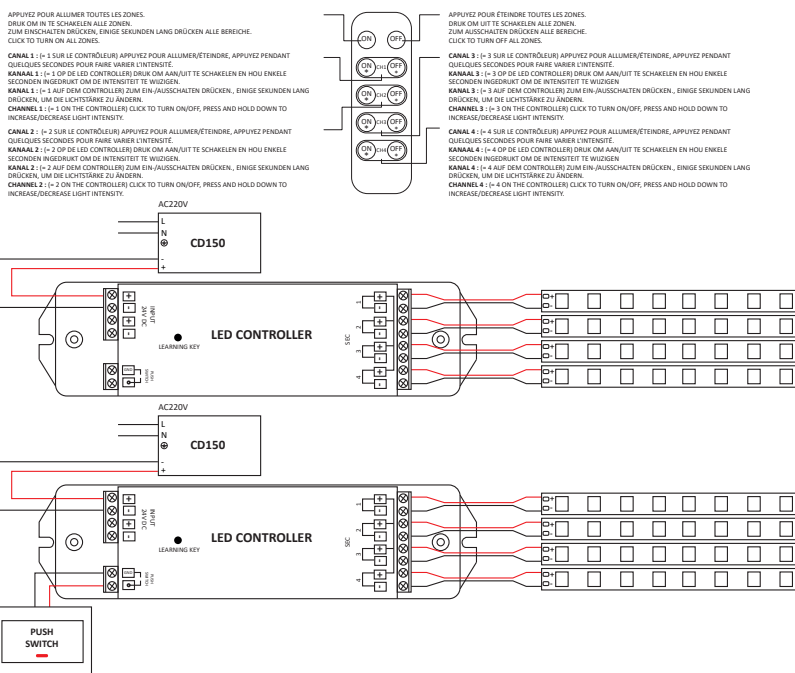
APPUYEZ POUR ALLUMER TOUTES LES ZONES.
DRUK OM IN TE SCHAKELEN ALLE ZONEN.
ZUM EINSCHALTEN DRÜCKEN, EINIGE SEKUNDEN LANG DRÜCKEN ALLE BEREICHE.
CLICK TO TURN ON ALL ZONES.

CANAL 1 : (= 1 SUR LE CONTRÔLEUR) APPUYEZ POUR ALLUMER/ÉTEINDRE, APPUYEZ PENDANT QUELQUES SECONDES POUR FAIRE VARIER L'INTENSITÉ.
KANAAL 1 : (= 1 OP DE LED CONTROLLER) DRUK OM AAN/UIT TE SCHAKELEN EN HOU ENKELE SECONDEN INGEDRUKT OM DE INTENSITEIT TE WIJZIGEN.
KANAL 1 : (= 1 AUF DEM CONTROLLER) ZUM EIN-/AUSSCHALTEN DRÜCKEN., EINIGE SEKUNDEN LANG DRÜCKEN, UM DIE LICHTSTÄRKE ZU ÄNDERN.
CHANNEL 1 : (= 1 ON THE CONTROLLER) CLICK TO TURN ON/OFF, PRESS AND HOLD DOWN TO INCREASE/DECREASE LIGHT INTENSITY.

CANAL 2 : (= 2 SUR LE CONTRÔLEUR) APPUYEZ POUR ALLUMER/ÉTEINDRE, APPUYEZ PENDANT QUELQUES SECONDES POUR FAIRE VARIER L'INTENSITÉ.
KANAAL 2 : (= 2 OP DE LED CONTROLLER) DRUK OM AAN/UIT TE SCHAKELEN EN HOU ENKELE SECONDEN INGEDRUKT OM DE INTENSITEIT TE WIJZIGEN.
KANAL 2 : (= 2 AUF DEM CONTROLLER) ZUM EIN-/AUSSCHALTEN DRÜCKEN., EINIGE SEKUNDEN LANG DRÜCKEN, UM DIE LICHTSTÄRKE ZU ÄNDERN.
CHANNEL 2 : (= 2 ON THE CONTROLLER) CLICK TO TURN ON/OFF, PRESS AND HOLD DOWN TO INCREASE/DECREASE LIGHT INTENSITY.

ON OFF
ON CH1 OFF
ON CH2 OFF
ON CH3 OFF
ON CH4 OFF

APPUYEZ POUR ÉTEINDRE TOUTES LES ZONES.
DRUK OM UIT TE SCHAKELEN ALLE ZONEN.
ZUM AUSSCHALTEN DRÜCKEN, ALLE BEREICHE.
CLICK TO TURN OFF ALL ZONES.

CANAL 3 : (= 3 SUR LE CONTRÔLEUR) APPUYEZ POUR ALLUMER/ÉTEINDRE, APPUYEZ PENDANT QUELQUES SECONDES POUR FAIRE VARIER L'INTENSITÉ.
KANAAL 3 : (= 3 OP DE LED CONTROLLER) DRUK OM AAN/UIT TE SCHAKELEN EN HOU ENKELE SECONDEN INGEDRUKT OM DE INTENSITEIT TE WIJZIGEN
KANAL 3 : (= 3 AUF DEM CONTROLLER) ZUM EIN-/AUSSCHALTEN DRÜCKEN., EINIGE SEKUNDEN LANG DRÜCKEN, UM DIE LICHTSTÄRKE ZU ÄNDERN.
CHANNEL 3 : (= 3 ON THE CONTROLLER) CLICK TO TURN ON/OFF, PRESS AND HOLD DOWN TO INCREASE/DECREASE LIGHT INTENSITY.

CANAL 4 : (= 4 SUR LE CONTRÔLEUR) APPUYEZ POUR ALLUMER/ÉTEINDRE, APPUYEZ PENDANT QUELQUES SECONDES POUR FAIRE VARIER L'INTENSITÉ.
KANAAL 4 : (= 4 OP DE LED CONTROLLER) DRUK OM AAN/UIT TE SCHAKELEN EN HOU ENKELE SECONDEN INGEDRUKT OM DE INTENSITEIT TE WIJZIGEN
KANAL 4 : (= 4 AUF DEM CONTROLLER) ZUM EIN-/AUSSCHALTEN DRÜCKEN., EINIGE SEKUNDEN LANG DRÜCKEN, UM DIE LICHTSTÄRKE ZU ÄNDERN.
CHANNEL 4 : (= 4 ON THE CONTROLLER) CLICK TO TURN ON/OFF, PRESS AND HOLD DOWN TO INCREASE/DECREASE LIGHT INTENSITY.

AC220V
L
N
⊕
CD150
-
+
INPUT 24V DC
LED CONTROLLER
LEARNING KEY
PUSH SWITCH
SEC
1 2 3 4

AC220V
L
N
⊕
CD150
-
+
INPUT 24V DC
LED CONTROLLER
LEARNING KEY
PUSH SWITCH
SEC
1 2 3 4

PUSH SWITCH